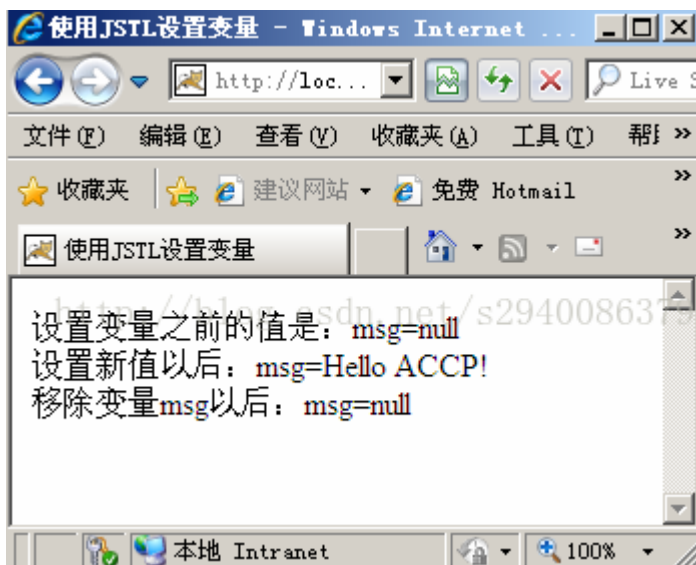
使用JSTL设置变量 - Windows Internet ...

http://loc...

Live S

文件(F) 编辑(E) 查看(V) 收藏夹(A) 工具(T) 帮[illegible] »

收藏夹 建议网站 ▾ 免费 Hotmail

使用JSTL设置变量

http://blog.csdn.net/s2940086379

设置变量之前的值是：msg=null
设置新值以后：msg=Hello ACCP!
移除变量msg以后：msg=null

本地 Intranet

100%